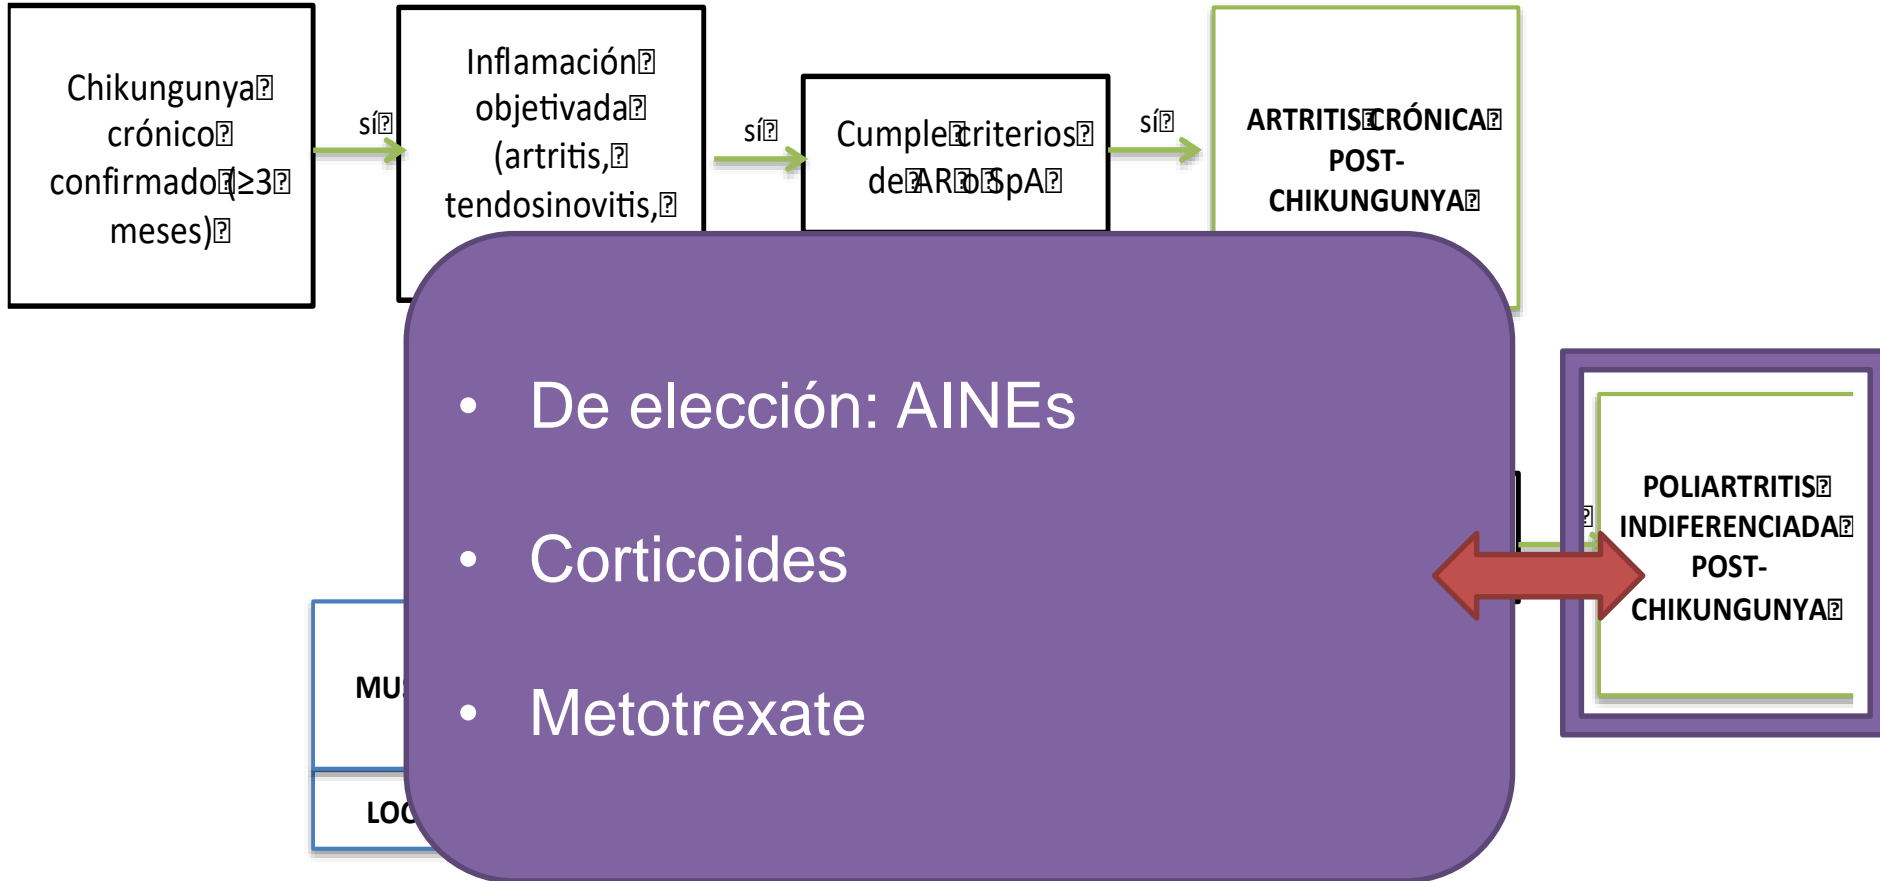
Chikungunya crónico confirmado (≥3 meses)

sí

Inflamación objetivada (artritis, tendosinovitis,

sí

Cumple criterios de AR o SpA

sí

ARTRITIS CRÓNICA POST-CHIKUNGUNYA

• De elección: AINEs

• Corticoides

• Metotrexate

POLIARTRITIS INDIFERENCIADA POST-CHIKUNGUNYA

MU

LOC